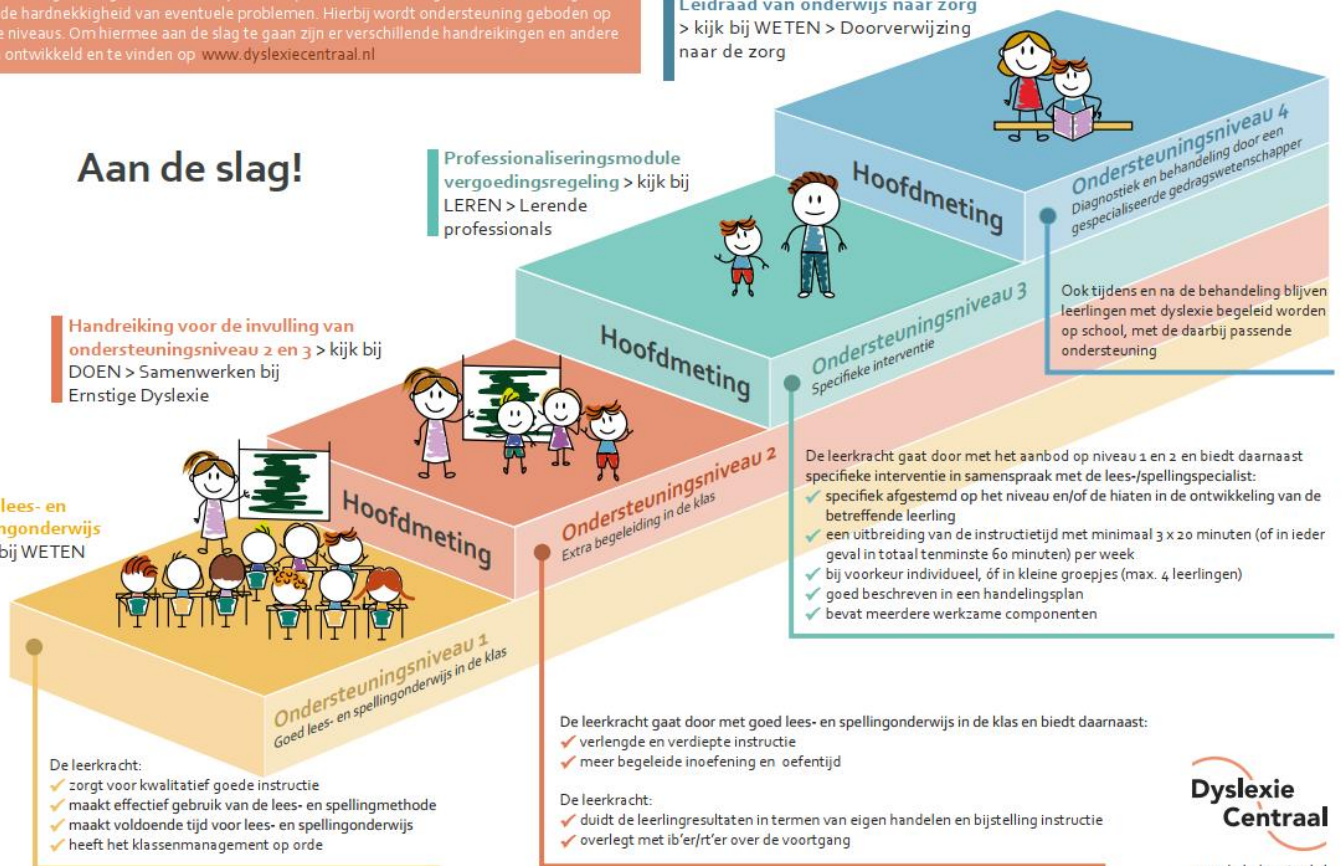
de hardnekkigheid van eventuele problemen. Hierbij wordt ondersteuning geboden op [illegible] niveaus. Om hiermee aan de slag te gaan zijn er verschillende handreikingen en andere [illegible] ontwikkeld en te vinden op www.dyslexiecentraal.nl

Leidraad van onderwijs naar zorg > kijk bij WETEN > Doorverwijzing naar de zorg

Aan de slag!

Professionaliseringsmodule vergoedingsregeling > kijk bij LEREN > Lerende professionals

Handreiking voor de invulling van ondersteuningsniveau 2 en 3 > kijk bij DOEN > Samenwerken bij Ernstige Dyslexie

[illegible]lees- en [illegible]ngonderwijs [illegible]bij WETEN

Hoofdmeting

Hoofdmeting

Hoofdmeting

Hoofdmeting

Ondersteuningsniveau 4
Diagnostiek en behandeling door een gespecialiseerde gedragswetenschapper

Ook tijdens en na de behandeling blijven leerlingen met dyslexie begeleid worden op school, met de daarbij passende ondersteuning

Ondersteuningsniveau 3
Specifieke interventie

De leerkracht gaat door met het aanbod op niveau 1 en 2 en biedt daarnaast specifieke interventie in samenspraak met de lees-/spellingspecialist:
✓ specifiek afgestemd op het niveau en/of de hiaten in de ontwikkeling van de betreffende leerling
✓ een uitbreiding van de instructietijd met minimaal 3 x 20 minuten (of in ieder geval in totaal tenminste 60 minuten) per week
✓ bij voorkeur individueel, óf in kleine groepjes (max. 4 leerlingen)
✓ goed beschreven in een handelingsplan
✓ bevat meerdere werkzame componenten

Ondersteuningsniveau 2
Extra begeleiding in de klas

Ondersteuningsniveau 1
Goed lees- en spellingonderwijs in de klas

De leerkracht:
✓ zorgt voor kwalitatief goede instructie
✓ maakt effectief gebruik van de lees- en spellingmethode
✓ maakt voldoende tijd voor lees- en spellingonderwijs
✓ heeft het klassenmanagement op orde

De leerkracht gaat door met goed lees- en spellingonderwijs in de klas en biedt daarnaast:
✓ verlengde en verdiepte instructie
✓ meer begeleide inoefening en oefentijd

De leerkracht:
✓ duidt de leerlingresultaten in termen van eigen handelen en bijstelling instructie
✓ overlegt met ib'er/rt'er over de voortgang

Dyslexie Centraal